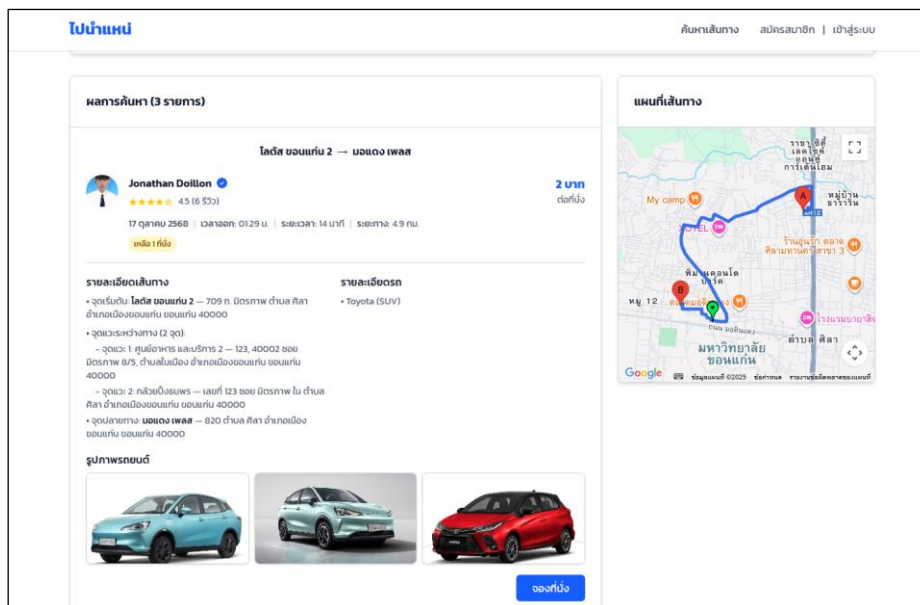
ไปนำแหน่

ค้นหาเส้นทาง สมัครสมาชิก | เข้าสู่ระบบ

ผลการค้นหา (3 รายการ)

โลตัส ขอนแก่น 2 → มอแดง เพลส

Jonathan Doillon
★★★★★ 4.5 (6 รีวิว)

2 บาท
ต่อที่นั่ง

17 ตุลาคม 2568 | เวลาออก: 01:29 น. | ระยะเวลา: 14 นาที | ระยะทาง: 4.9 กม.

เหลือ 1 ที่นั่ง

รายละเอียดเส้นทาง

• จุดเริ่มต้น: โลตัส ขอนแก่น 2 — 709 ถ. มิตรภาพ ตำบล ศิลา อำเภอเมืองขอนแก่น ขอนแก่น 40000

• จุดแวะระหว่างทาง (2 จุด):

- จุดแวะ 1: ศูนย์อาหาร และบริการ 2 — 123, 40002 ซอย มิตรภาพ 8/5, ตำบลในเมือง อำเภอเมืองขอนแก่น ขอนแก่น 40000

- จุดแวะ 2: กล้วยปิ้งชมพร — เลขที่ 123 ซอย มิตรภาพ ใน ตำบล ศิลา อำเภอเมืองขอนแก่น ขอนแก่น 40000

• จุดปลายทาง: มอแดง เพลส — 820 ตำบล ศิลา อำเภอเมือง ขอนแก่น ขอนแก่น 40000

รายละเอียดรถ

• Toyota (SUV)

รูปภาพรถยนต์

จองที่นั่ง

แผนที่เส้นทาง

My camp
HOTEL
ราชาซิตี้ เลคไซด์ ขอนแก่น การเค้นโฮม
หมู่บ้าน ธารารินทร์
ร้านลูกรัก ตลาด ศิลามหาชนคร 3
พิมานคอนโด
หมู่ 12
ถนน มอดินแดง
มหาวิทยาลัย ขอนแก่น
โรงแรมบายาลิง
ตำบล ศิลา
A
B
Google
ข้อมูลแผนที่ ©2025 ข้อกำหนด รายงานข้อผิดพลาดของแผนที่